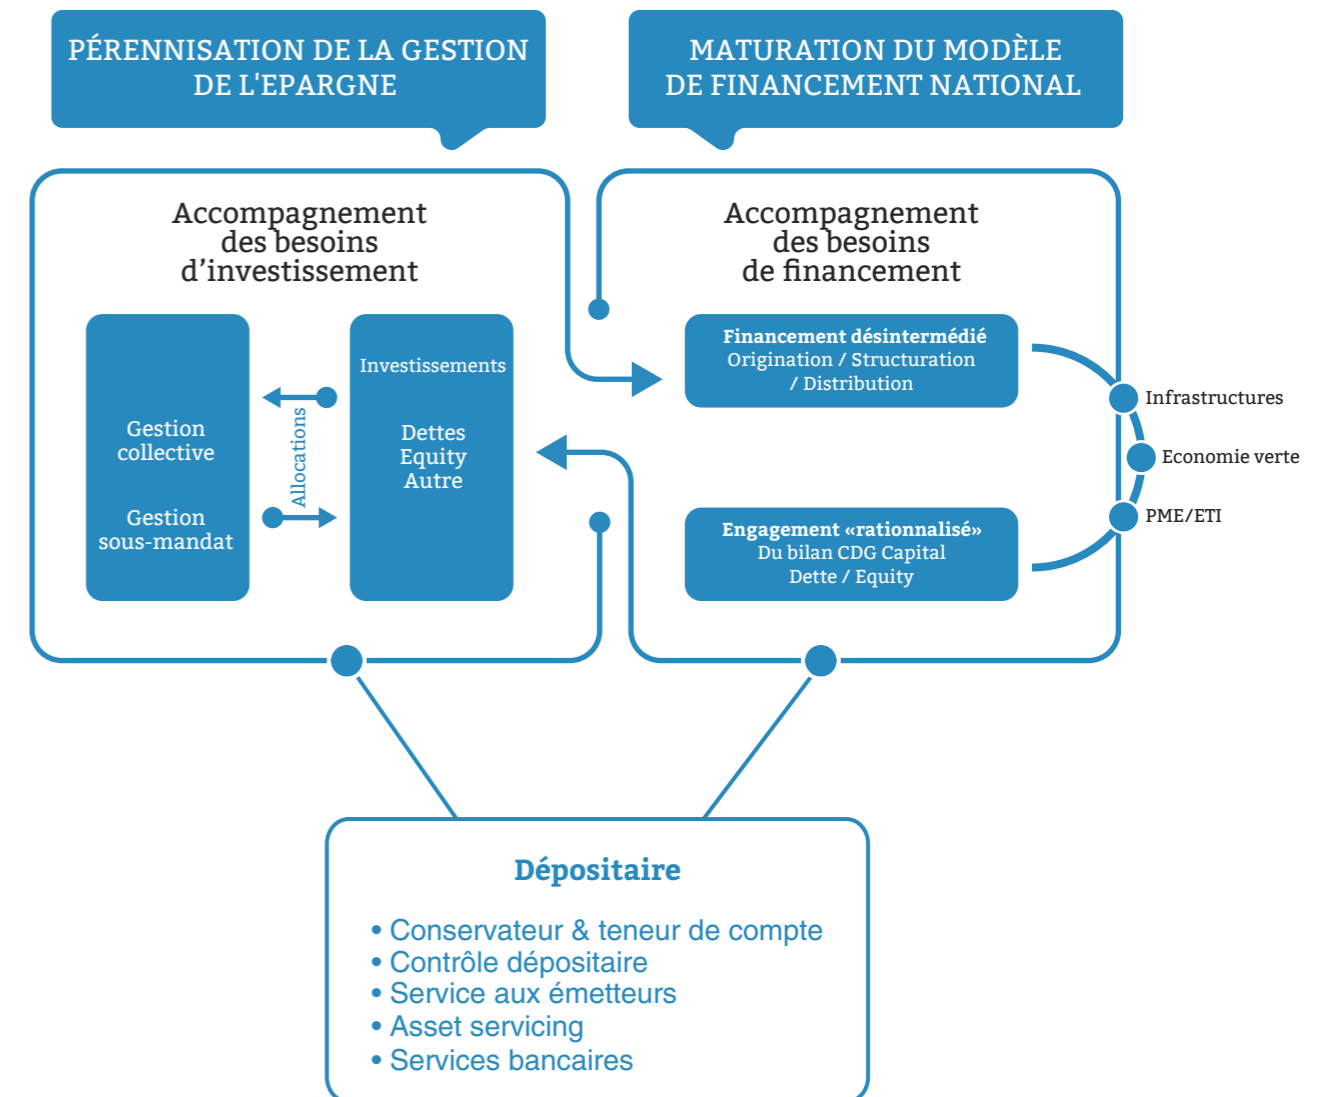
PÉRENNISATION DE LA GESTION DE L'EPARGNE

MATURATION DU MODÈLE DE FINANCEMENT NATIONAL

Accompagnement des besoins d'investissement

Gestion collective

Gestion sous-mandat

Allocations

Investissements

Dettes
Equity
Autre

Accompagnement des besoins de financement

Financement désintermédié
Origination / Structuration / Distribution

Engagement «rationnalisé»
Du bilan CDG Capital
Dette / Equity

Infrastructures

Economie verte

PME/ETI

Dépositaire

• Conservateur & teneur de compte
• Contrôle dépositaire
• Service aux émetteurs
• Asset servicing
• Services bancaires